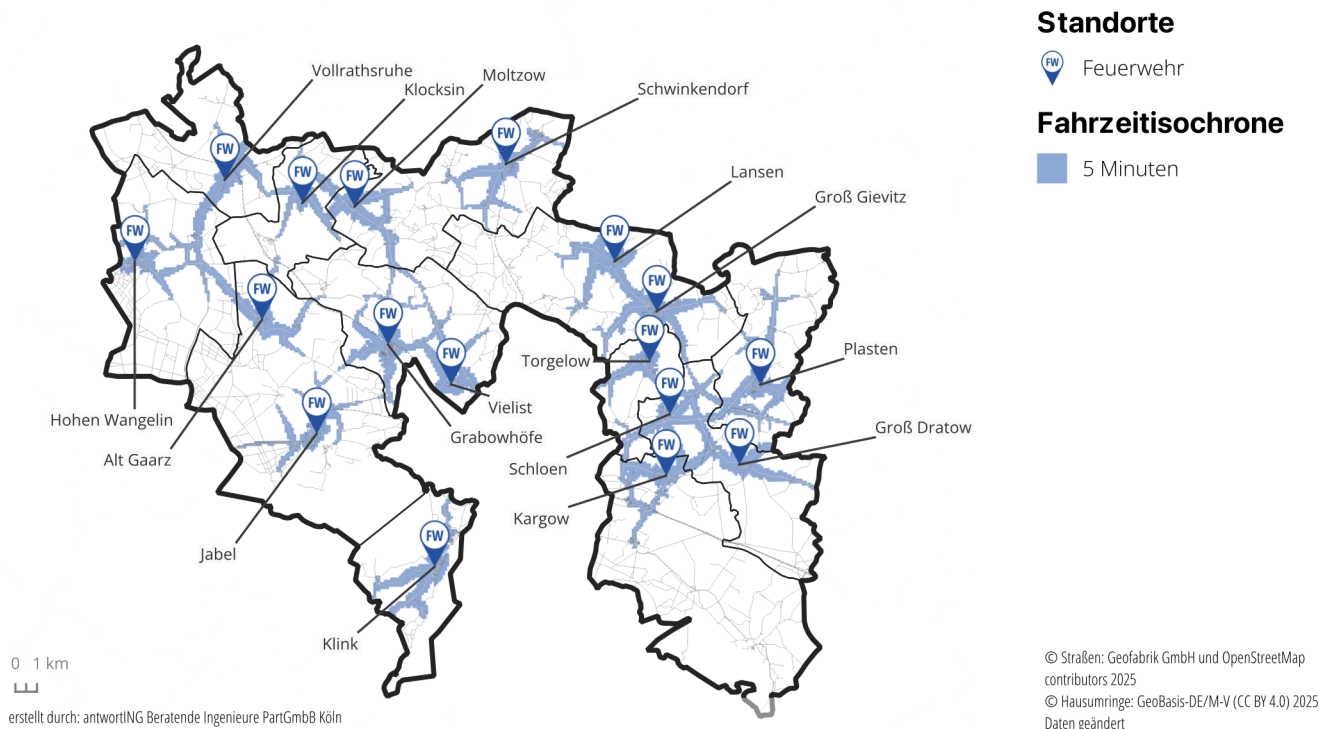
Standorte

Feuerwehr

Fahrzeitisochrone

5 Minuten

Vollrathsruhe
Klocksin
Moltzow
Schwinkendorf
Lansen
Groß Gievitz
Plasten
Groß Dratow
Torgelow
Schloen
Kargow
Vielist
Grabowhöfe
Hohen Wangelin
Alt Gaarz
Jabel
Klink

FW FW FW FW FW FW FW FW FW FW FW FW FW FW FW FW FW

0 1 km

erstellt durch: antwortING Beratende Ingenieure PartGmbB Köln

© Straßen: Geofabrik GmbH und OpenStreetMap contributors 2025
© Hausumringe: GeoBasis-DE/M-V (CC BY 4.0) 2025 Daten geändert